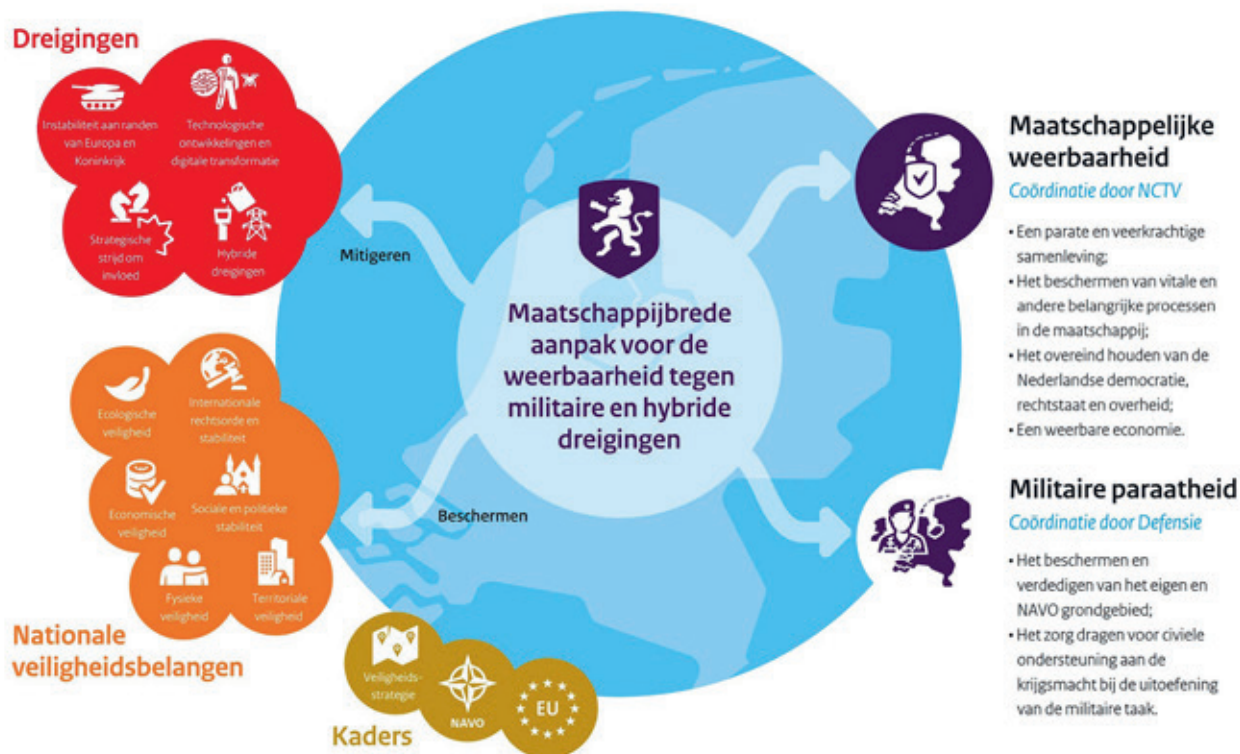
Dreigingen

Instabiliteit aan randen van Europa en Koninkrijk

Technologische ontwikkelingen en digitale transformatie

Strategische strijd om invloed

Hybride dreigingen

Mitigeren

Maatschappijbrede aanpak voor de weerbaarheid tegen militaire en hybride dreigingen

Beschermen

Ecologische veiligheid

Internationale rechtsorde en stabiliteit

Economische veiligheid

Sociale en politieke stabiliteit

Fysieke veiligheid

Territoriale veiligheid

Nationale veiligheidsbelangen

Veiligheids-strategie

NAVO

EU

Kaders

Maatschappelijke weerbaarheid

Coördinatie door NCTV

• Een parate en veerkrachtige samenleving;
• Het beschermen van vitale en andere belangrijke processen in de maatschappij;
• Het overeind houden van de Nederlandse democratie, rechtstaat en overheid;
• Een weerbare economie.

Militaire paraatheid

Coördinatie door Defensie

• Het beschermen en verdedigen van het eigen en NAVO grondgebied;
• Het zorg dragen voor civiele ondersteuning aan de krijgsmacht bij de uitoefening van de militaire taak.